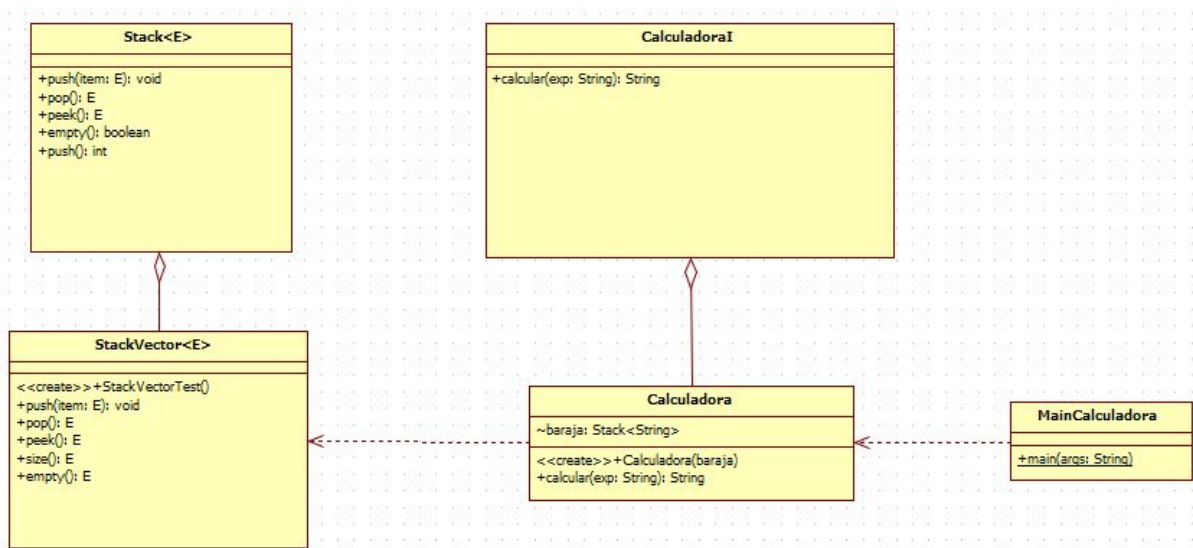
Stack<E>

+push(item: E): void
+pop(): E
+peek(): E
+empty(): boolean
+push(): int

CalculadoraI

+calcular(exp: String): String

StackVector<E>

<<create>>+StackVectorTest()
+push(item: E): void
+pop(): E
+peek(): E
+size(): E
+empty(): E

Calculadora

~baraja: Stack<String>

<<create>>+Calculadora(baraja)
+calcular(exp: String): String

MainCalculadora

+main(args: String)